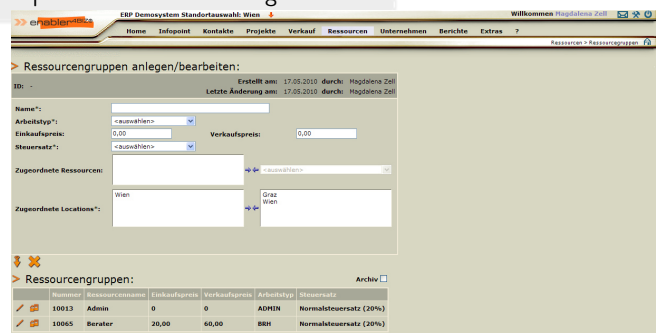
enabler4BIZ

ERP Demosystem Standortauswahl: Wien

Willkommen Magdalena Zell

Home Infopoint Kontakte Projekte Verkauf Ressourcen Unternehmen Berichte Extras ?

Ressourcen > Ressourcengruppen

Ressourcengruppen anlegen/bearbeiten:

ID: -

Erstellt am: 17.05.2010 durch: Magdalena Zell
Letzte Änderung am: 17.05.2010 durch: Magdalena Zell

Name*:

Arbeitstyp*: <auswählen>

Einkaufspreis: 0,00

Verkaufspreis: 0,00

Steuersatz*: <auswählen>

Zugeordnete Ressourcen:

<auswählen>

Zugeordnete Locations*: Wien

Graz
Wien

Ressourcengruppen:

Archiv

| | Nummer | Ressourcenname | Einkaufspreis | Verkaufspreis | Arbeitstyp | Steuersatz |
|---|---|---|---|---|---|---|
| | 10013 | Admin | 0 | 0 | ADMIN | Normalsteuersatz (20%) |
| | 10065 | Berater | 20,00 | 60,00 | BRH | Normalsteuersatz (20%) |